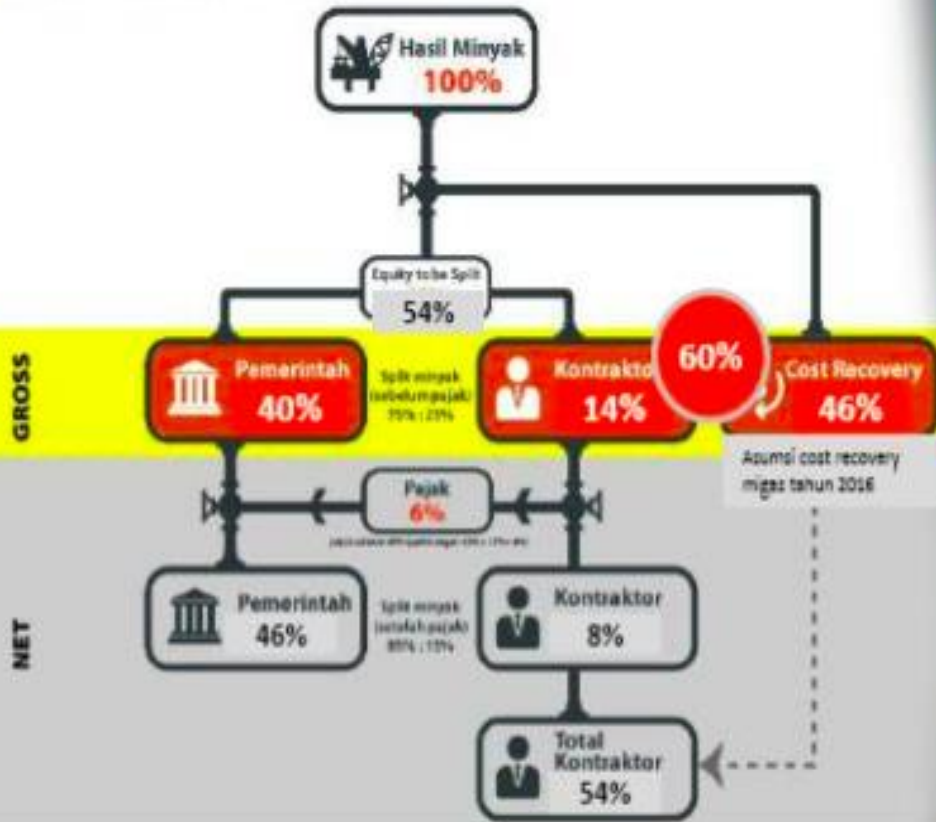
Hasil Minyak
100%

Equity to be Split
54%

GROSS

Pemerintah
40%

Split minyak (sebelum pajak) 75% : 25%

Kontraktor
14%

60%

Cost Recovery
46%

Asumsi cost recovery migas tahun 2016

Pajak
6%

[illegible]

NET

Pemerintah
46%

Split minyak (setelah pajak) 85% : 15%

Kontraktor
8%

Total Kontraktor
54%